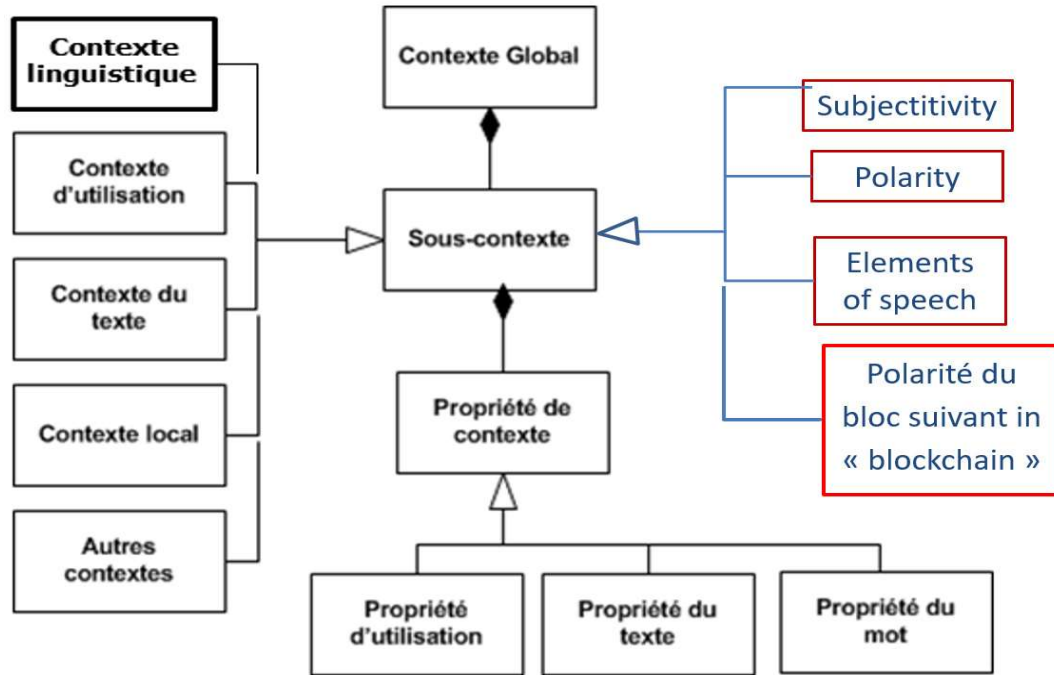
Contexte linguistique

Contexte d'utilisation

Contexte du texte

Contexte local

Autres contextes

Contexte Global

Sous-contexte

Propriété de contexte

Propriété d'utilisation

Propriété du texte

Propriété du mot

Subjectitivity

Polarity

Elements of speech

Polarité du bloc suivant in « blockchain »